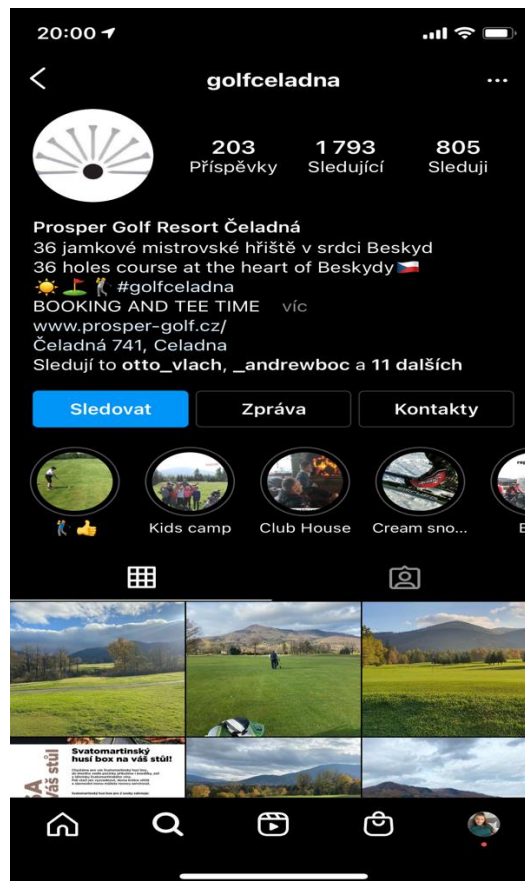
20:00

golfceladna

203 Příspěvky
1 793 Sledující
805 Sleduji

Prosper Golf Resort Čeladná
36 jamkové mistrovské hřiště v srdci Beskyd
36 holes course at the heart of Beskydy 🇨🇿
☀️⛳🏌️ #golfceladna
BOOKING AND TEE TIME víc
www.prosper-golf.cz/
Čeladná 741, Celadna
Sledují to otto_vlach, _andrewboc a 11 dalších

Sledovat
Zpráva
Kontakty

🏌️👍
Kids camp
Club House
Cream sno...
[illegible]

Svatomartinský husí box na váš stůl!
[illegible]